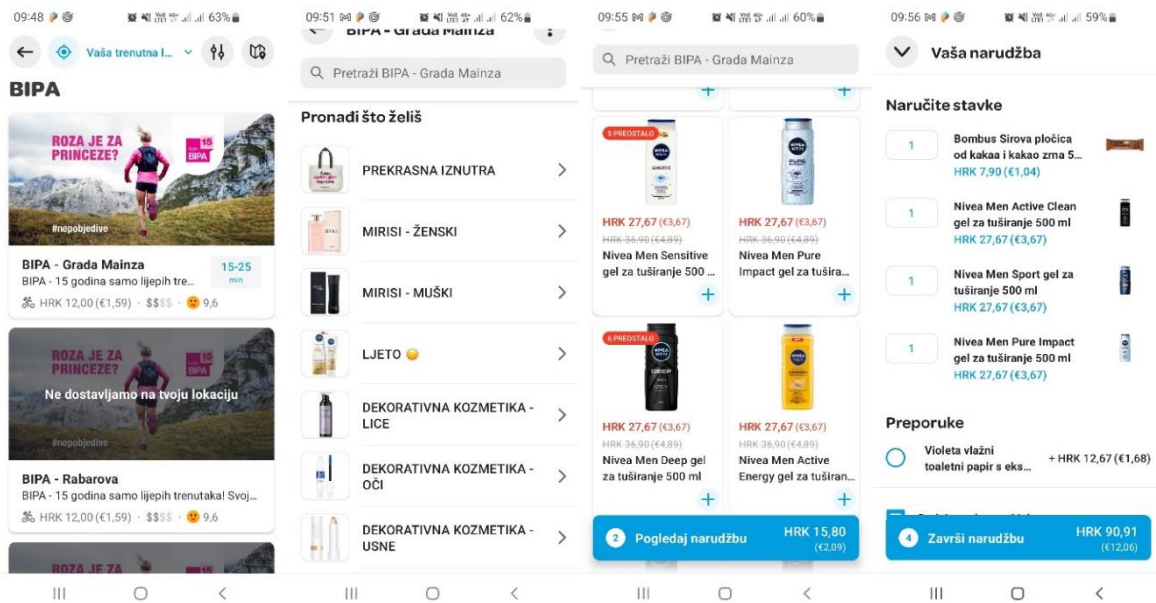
09:48 63%

Vaša trenutna l...

BIPA

ROZA JE ZA PRINCEZE?

15 BIPA

#nepobjedive

BIPA - Grada Mainza
BIPA - 15 godina samo lijepih tre...
15-25 min
HRK 12,00 (€1,59) · $$$$ · 9,6

ROZA JE ZA PRINCEZE?

Ne dostavljamo na tvoju lokaciju

#nepobjedive

BIPA - Rabarova
BIPA - 15 godina samo lijepih trenutaka! Svoj...
HRK 12,00 (€1,59) · $$$$ · 9,6

ROZA JE ZA

09:51 62%

BIPA - Grada Mainza

Pretraži BIPA - Grada Mainza

Pronađi što želiš

PREKRASNA IZNUTRA

MIRISI - ŽENSKI

MIRISI - MUŠKI

LJETO

DEKORATIVNA KOZMETIKA - LICE

DEKORATIVNA KOZMETIKA - OČI

DEKORATIVNA KOZMETIKA - USNE

09:55 60%

Pretraži BIPA - Grada Mainza

5 PREOSTALO

HRK 27,67 (€3,67)
HRK 36,90 (€4,89)
Nivea Men Sensitive gel za tuširanje 500 ...

HRK 27,67 (€3,67)
HRK 36,90 (€4,89)
Nivea Men Pure Impact gel za tušira...

6 PREOSTALO

HRK 27,67 (€3,67)
HRK 36,90 (€4,89)
Nivea Men Deep gel za tuširanje 500 ml

HRK 27,67 (€3,67)
HRK 36,90 (€4,89)
Nivea Men Active Energy gel za tuširan...

2 Pogledaj narudžbu HRK 15,80 (€2,09)

09:56 59%

Vaša narudžba

Naručite stavke

1 Bombus Sirova pločica od kakaa i kakao zrna 5...
HRK 7,90 (€1,04)

1 Nivea Men Active Clean gel za tuširanje 500 ml
HRK 27,67 (€3,67)

1 Nivea Men Sport gel za tuširanje 500 ml
HRK 27,67 (€3,67)

1 Nivea Men Pure Impact gel za tuširanje 500 ml
HRK 27,67 (€3,67)

Preporuke

Violeta vlažni toaletni papir s eks... + HRK 12,67 (€1,68)

4 Završi narudžbu HRK 90,91 (€12,06)